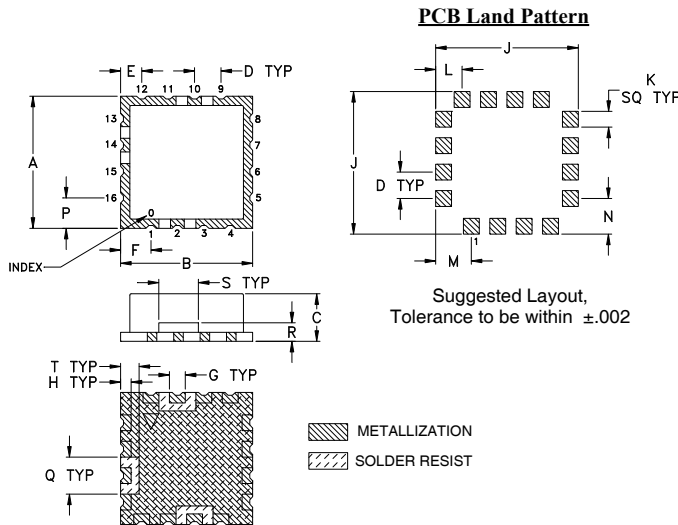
PCB Land Pattern

E
12 11 10 9
D TYP
13
14
15
16
8
7
6
5
A
P
0
1 2 3 4
F
INDEX
B

J
L
K
SQ TYP
J
D TYP
N
1
M

S TYP
C
R

Suggested Layout, Tolerance to be within ±.002

T TYP
H TYP
G TYP
Q TYP

METALLIZATION
SOLDER RESIST